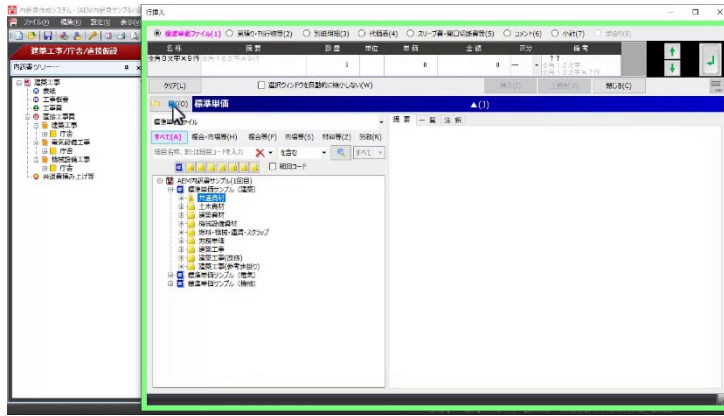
内訳書作成システム - [AEM内訳書サンプル(1

ファイル(F) 編集(E) 設定(S) 表示(V

標準工事/庁舎/基本設計

内訳書ツリー

建築工事
表紙
工事概要
工事費
直接工事費
建築工事
庁舎
電気設備工事
庁舎
機械設備工事
庁舎
共通費積み上げ等

行挿入

標準単価ファイル(1) 見積り・刊行物等(2) 別紙明細(3) 代価表(4) スリーブ表・開口補強表等(5) コメント(6) 小計(7) 合計(8)

| 名称 | 摘要 | 数量 | 単位 | 単価 | 金額 | 区分 | 備考 |
|---|---|---|---|---|---|---|---|
| 全角0文字×9行 | 全角16文字×9行 | 0 | | 0 | 0 | ― | ??全角12文字全角12文字×7行 |

クリア(L)

選択ウィンドウを自動的に縮小しない(W)

挿入(I) 上書き(U) 閉じる(C)

(0) 標準単価 ▲(1)

標準単価ファイル

すべて(A) 複合・市場等(H) 複合等(F) 市場等(S) 材料等(Z) 労務(R)

細目名称、または細目コード等入力 を含む すべて

細目コード

AEM内訳書サンプル(1回目)
標準単価サンプル(建築)
共通資材
土木資材
建築資材
機械設備資材
塗料・接着・運搬・スクラップ
労務単価
建築工事
建築工事(改修)
建築工事(参考歩掛り)
標準単価サンプル(電気)
標準単価サンプル(機械)

摘要 一覧 注釈